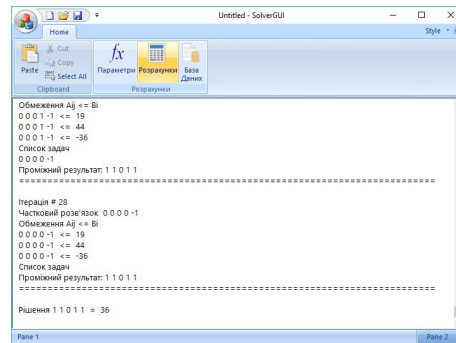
Untitled - SolverGUI

Home

Style

Cut
Copy
Paste
Select All
Clipboard

Параметри
Розрахунки
База Даних
Розрахунки

Обмеження Aij <= Bi
0 0 0 1 -1 <= 19
0 0 0 1 -1 <= 44
0 0 0 1 -1 <= -36
Список задач
0 0 0 0 -1
Проміжний результат: 1 1 0 1 1
==========================================================================

Ітерація # 28
Частковий розв'язок 0 0 0 0 -1
Обмеження Aij <= Bi
0 0 0 0 -1 <= 19
0 0 0 0 -1 <= 44
0 0 0 0 -1 <= -36
Список задач
Проміжний результат: 1 1 0 1 1
==========================================================================

Рішення 1 1 0 1 1 = 36

Pane 1

Pane 2